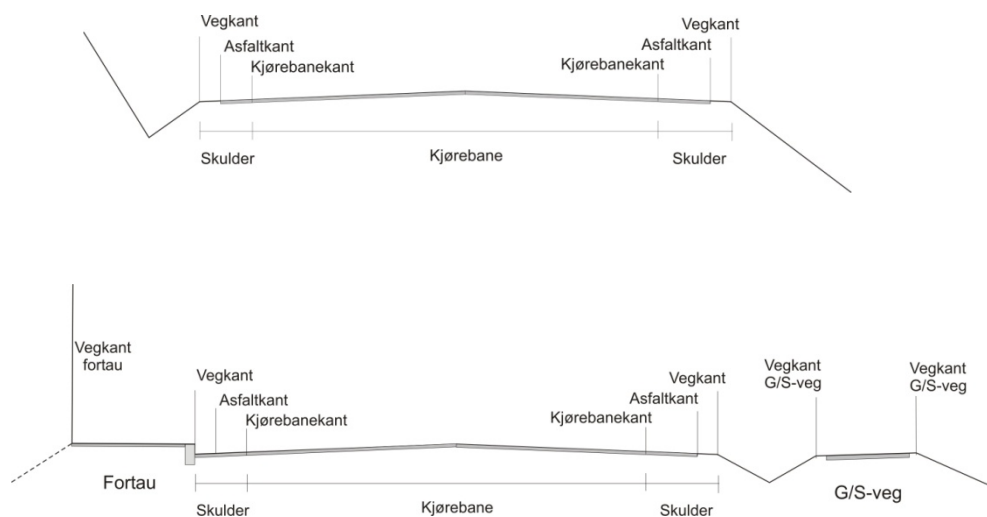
Vegkant
Asfaltkant
Kjørebanekant
Vegkant
Asfaltkant
Kjørebanekant
Skulder
Kjørebane
Skulder

Vegkant fortau
Vegkant
Asfaltkant
Kjørebanekant
Kjørebanekant
Asfaltkant
Vegkant
Vegkant G/S-veg
Vegkant G/S-veg
Fortau
Skulder
Kjørebane
Skulder
G/S-veg